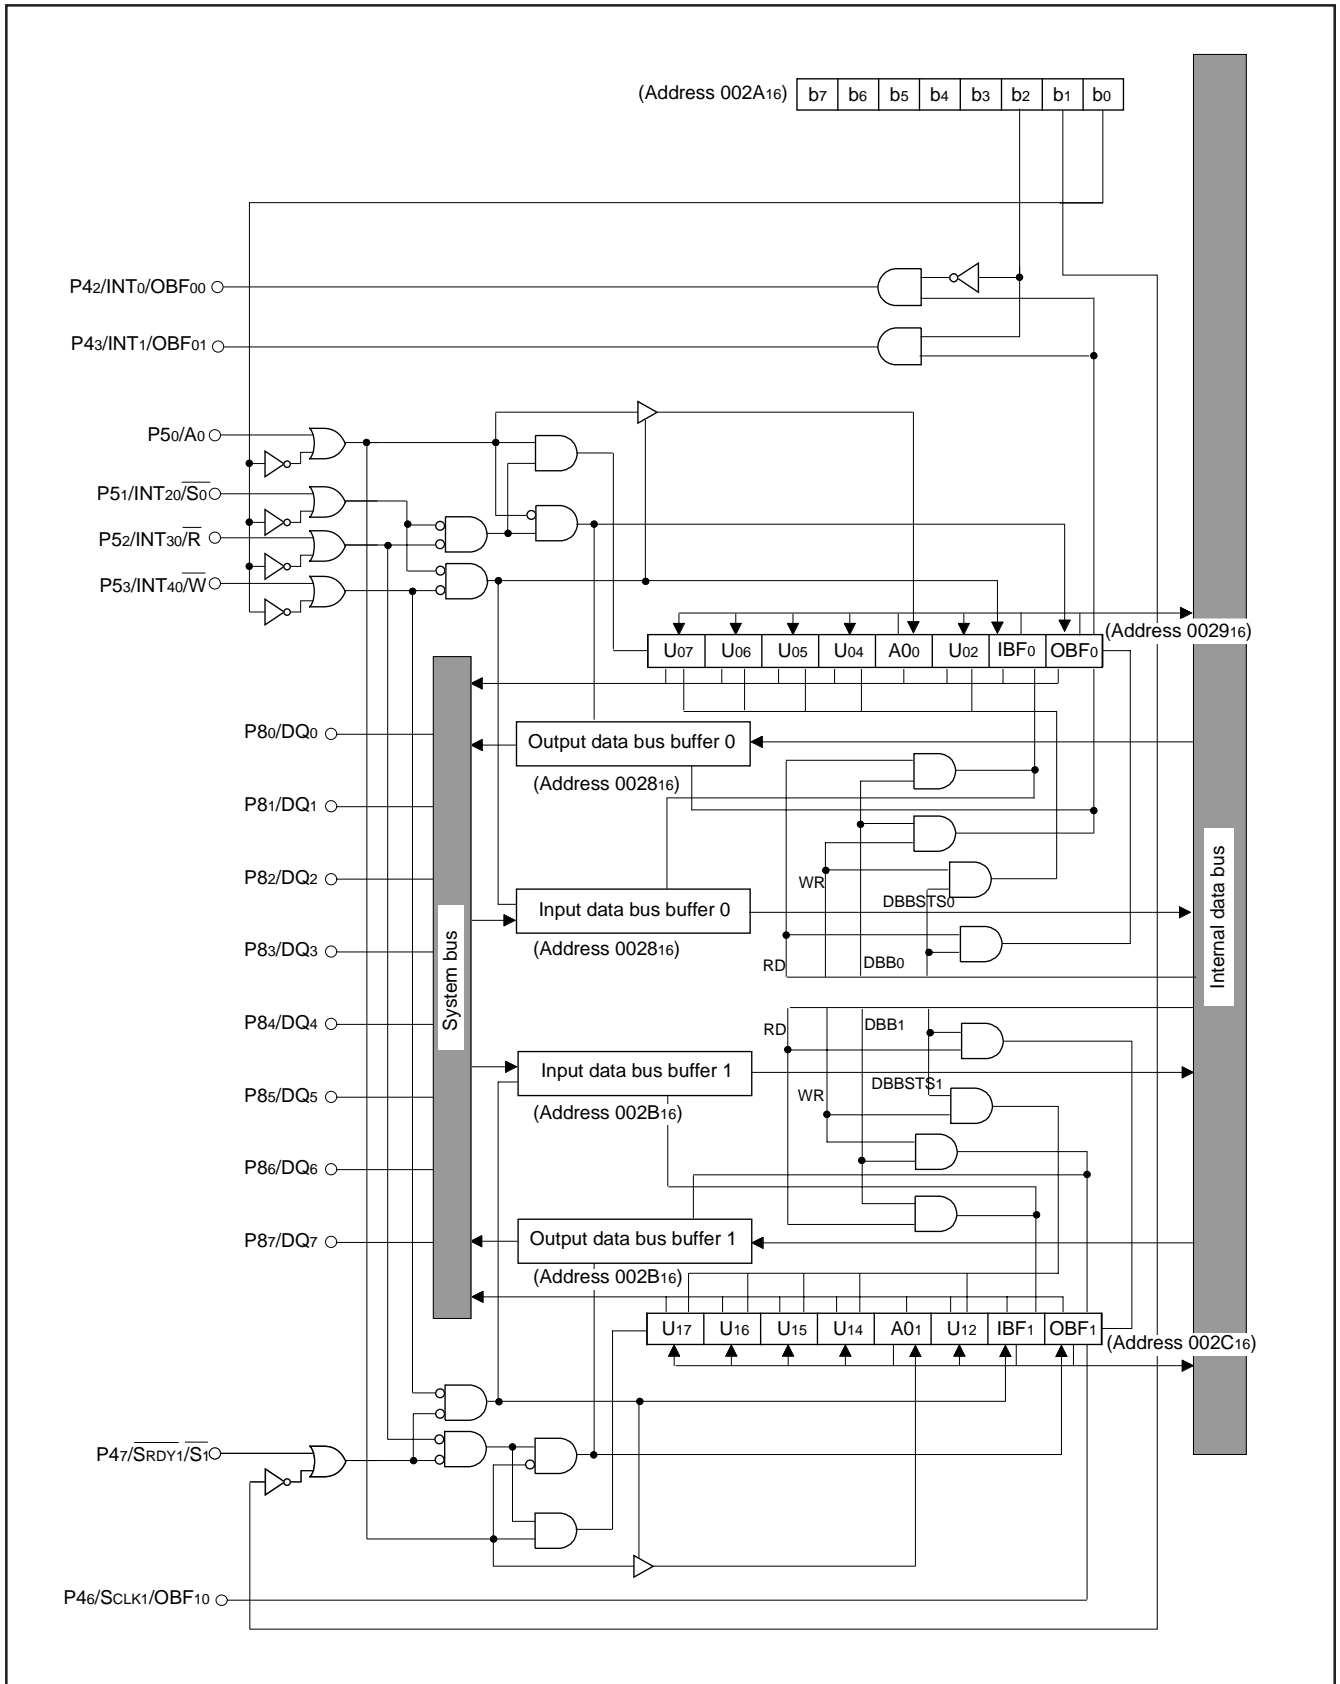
(Address $002A_{16}$)

| b7 | b6 | b5 | b4 | b3 | b2 | b1 | b0 |
|---|---|---|---|---|---|---|---|

P4$_2$/INT$_0$/OBF$_{00}$

P4$_3$/INT$_1$/OBF$_{01}$

P5$_0$/A$_0$

P5$_1$/INT$_{20}$/$\overline{S_0}$

P5$_2$/INT$_{30}$/$\overline{R}$

P5$_3$/INT$_{40}$/$\overline{W}$

| U$_{07}$ | U$_{06}$ | U$_{05}$ | U$_{04}$ | A0$_0$ | U$_{02}$ | IBF$_0$ | OBF$_0$ |
|---|---|---|---|---|---|---|---|

(Address $0029_{16}$)

P8$_0$/DQ$_0$

P8$_1$/DQ$_1$

P8$_2$/DQ$_2$

P8$_3$/DQ$_3$

P8$_4$/DQ$_4$

P8$_5$/DQ$_5$

P8$_6$/DQ$_6$

P8$_7$/DQ$_7$

System bus

Output data bus buffer 0

(Address $0028_{16}$)

Input data bus buffer 0

(Address $0028_{16}$)

WR

DBBSTS$_0$

RD

DBB$_0$

Internal data bus

RD

DBB$_1$

Input data bus buffer 1

(Address $002B_{16}$)

DBBSTS$_1$

WR

Output data bus buffer 1

(Address $002B_{16}$)

| U$_{17}$ | U$_{16}$ | U$_{15}$ | U$_{14}$ | A0$_1$ | U$_{12}$ | IBF$_1$ | OBF$_1$ |
|---|---|---|---|---|---|---|---|

(Address $002C_{16}$)

P4$_7$/$\overline{S_{RDY1}}$/$\overline{S_1}$

P4$_6$/S$_{CLK1}$/OBF$_{10}$